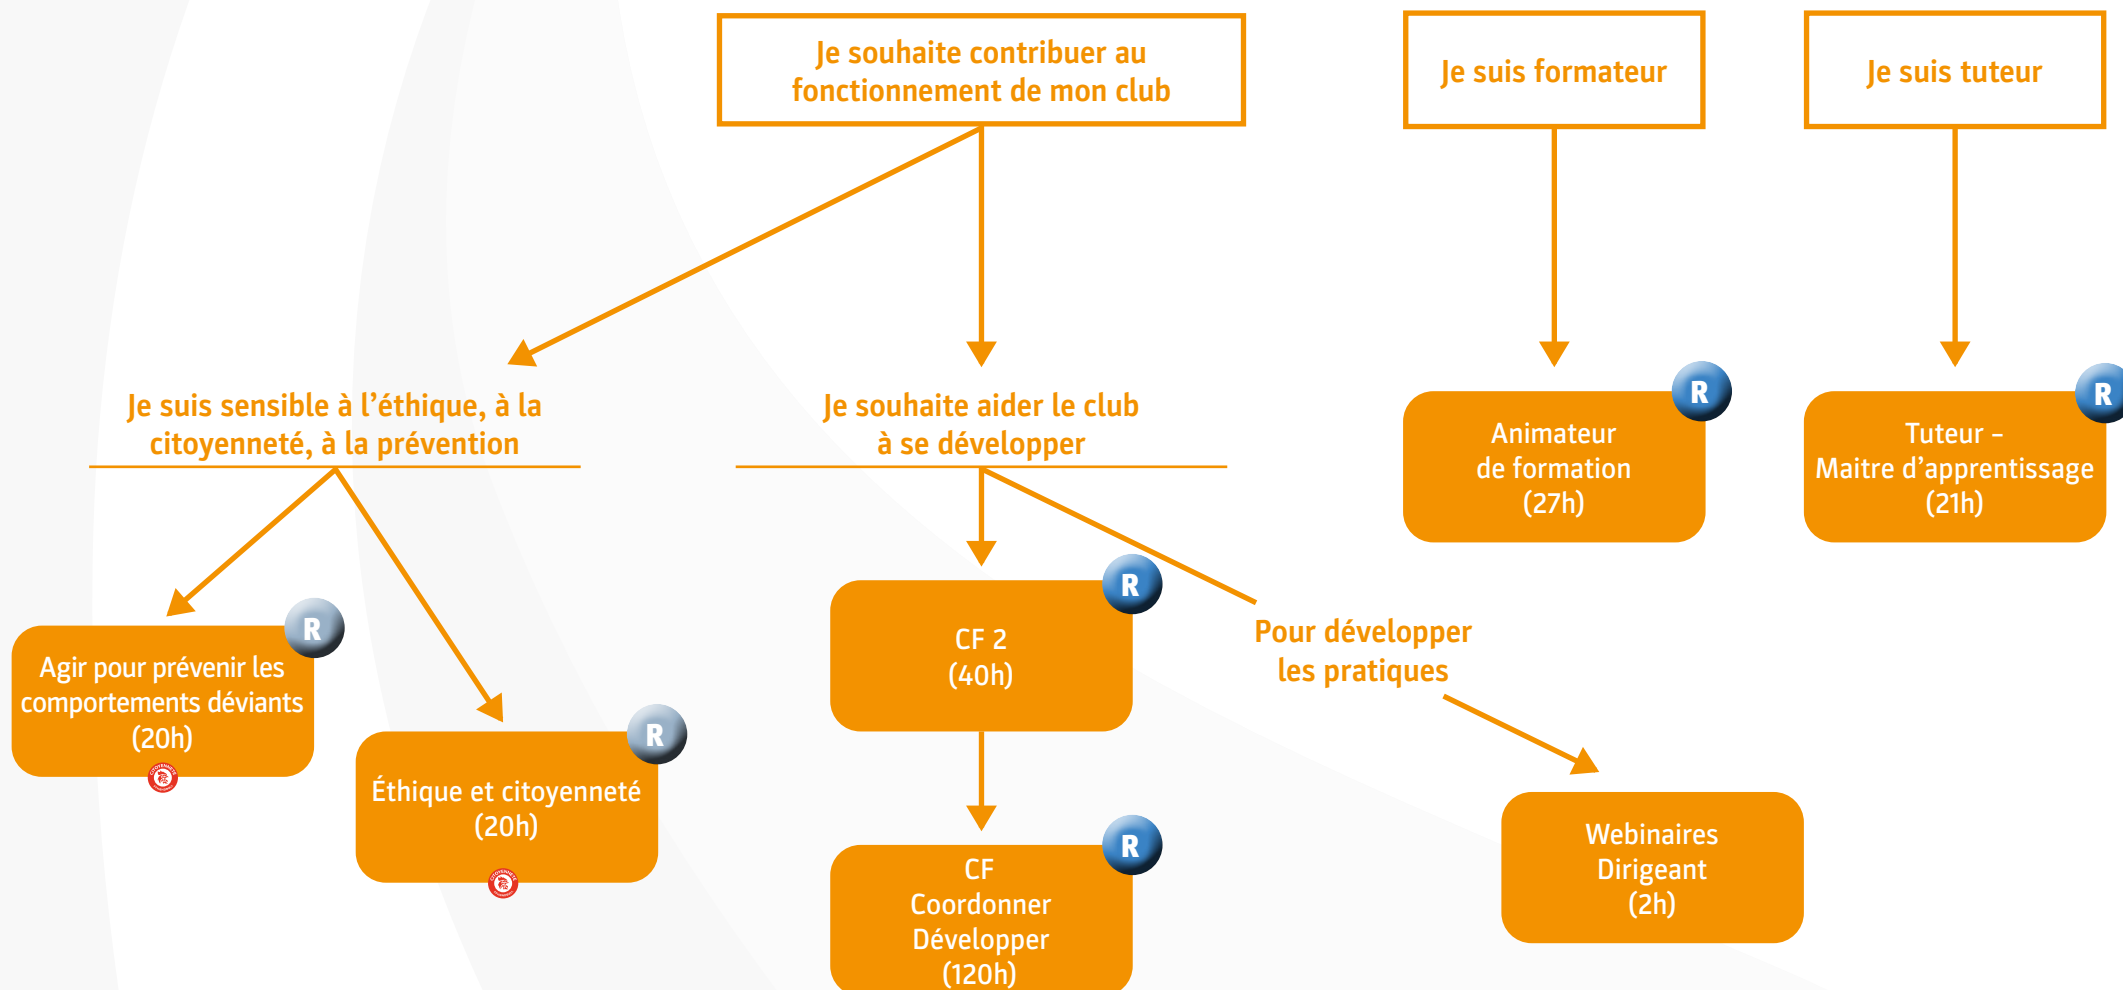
Je souhaite contribuer au fonctionnement de mon club

Je suis formateur

Je suis tuteur

Je suis sensible à l'éthique, à la citoyenneté, à la prévention

Je souhaite aider le club à se développer

R

Animateur de formation (27h)

R

Tuteur – Maitre d'apprentissage (21h)

R

Agir pour prévenir les comportements déviants (20h)

R

Éthique et citoyenneté (20h)

R

CF 2 (40h)

Pour développer les pratiques

R

CF Coordonner Développer (120h)

Webinaires Dirigeant (2h)